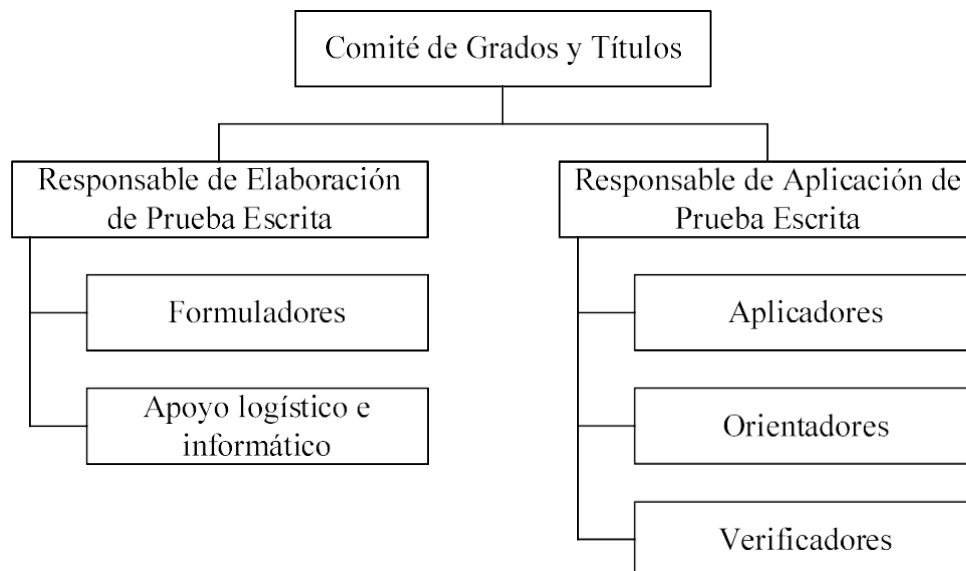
Comité de Grados y Títulos

Responsable de Elaboración de Prueba Escrita

Formuladores

Apoyo logístico e informático

Responsable de Aplicación de Prueba Escrita

Aplicadores

Orientadores

Verificadores